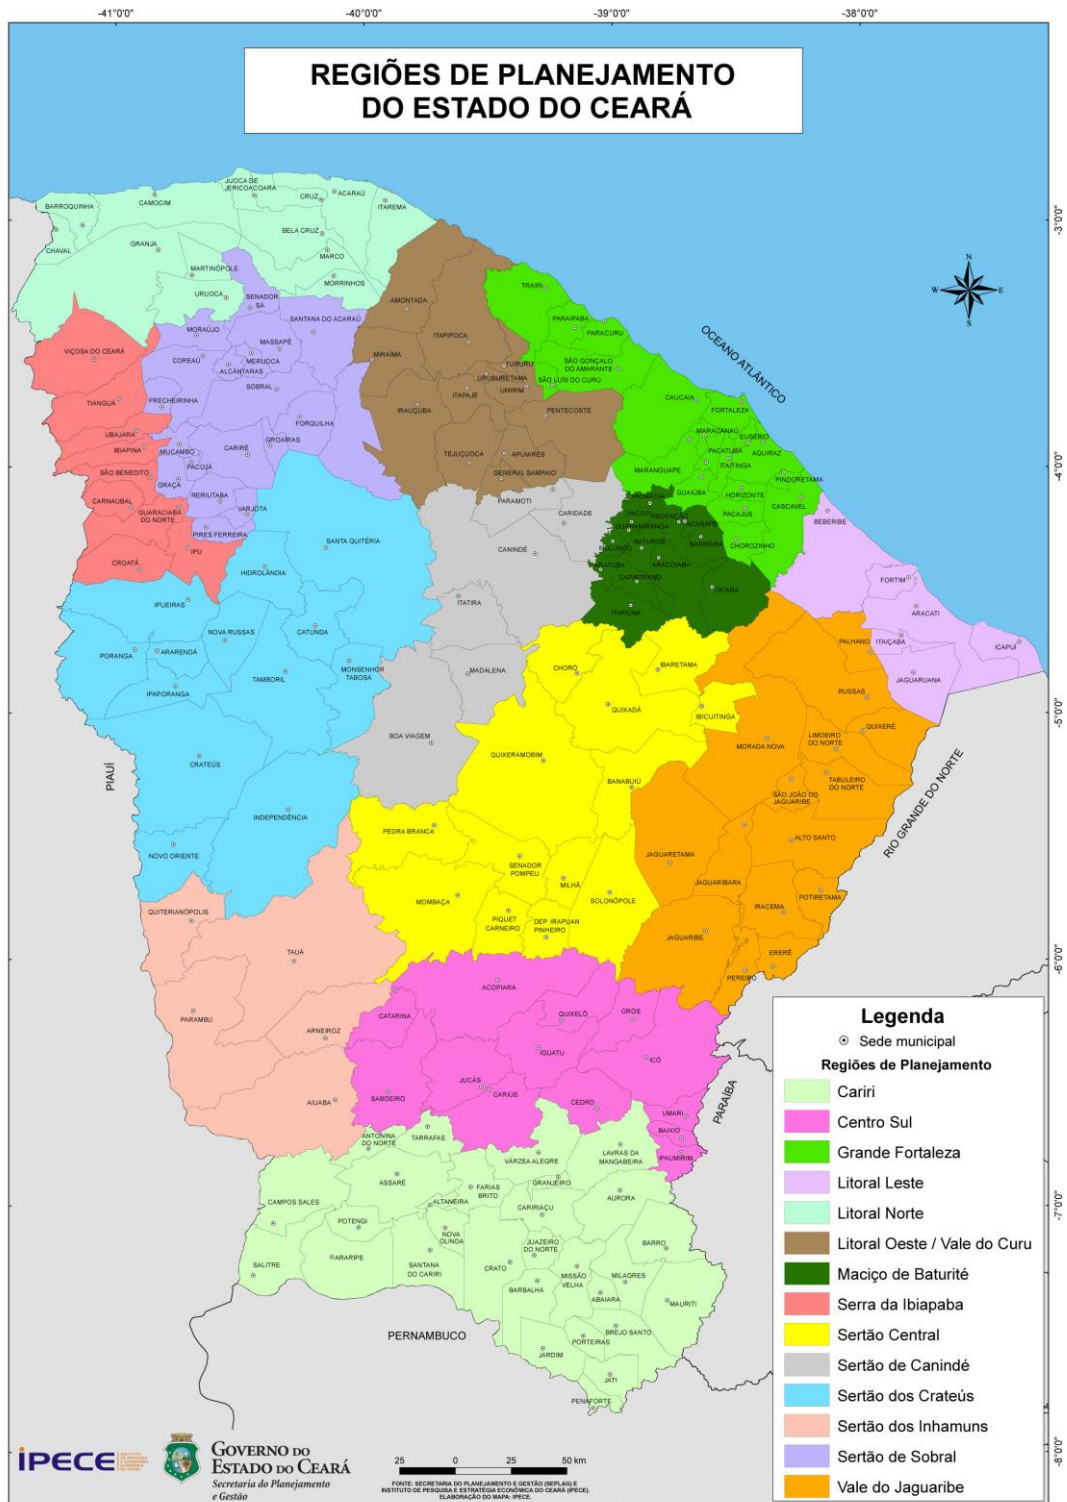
-41°0'0" -40°0'0" -39°0'0" -38°0'0"

REGIÕES DE PLANEJAMENTO DO ESTADO DO CEARÁ

-3°0'0" -4°0'0" -5°0'0" -6°0'0" -7°0'0" -8°0'0"

N S E W

OCEANO ATLÂNTICO

PIAUÍ

RIO GRANDE DO NORTE

PARAÍBA

PERNAMBUCO

JIJOCA DE JERICOACOARA
CAMOCIM
BARROQUINHA
CRUZ
ACARAÚ
ITAREMA
CHAVAL
GRANJA
BELA CRUZ
MARCO
MARTINÓPOLE
MORRINHOS
URUOCA
SENADOR SÁ
AMONTADA
TRAIRI
SANTANA DO ACARAÚ
MORAÚJO
ITAPIPOCA
PARAIPABA
PARACURU
VIÇOSA DO CEARÁ
MASSAPÊ
MIRAÍMA
COREAÚ
MERUOCA
ALCÂNTARAS
TURURU
SÃO GONÇALO DO AMARANTE
URUBURETAMA
SÃO LUÍS DO CURU
SOBRAL
UMIRIM
TIANGUÁ
FRECHEIRINHA
ITAPAJÉ
IRAUÇUBA
PENTECOSTE
CAUCAIA
FORTALEZA
FORQUILHA
UBAJARA
MARACANAÚ
EUSÉBIO
GROAÍRAS
IBIAPINA
MUCAMBO
CARIRÉ
TEJUÇUOCA
APUIARÉS
PACATUBA
AQUIRAZ
PACUJÁ
ITAITINGA
SÃO BENEDITO
GENERAL SAMPAIO
MARANGUAPE
PINDORETAMA
GRAÇA
CARNAUBAL
RERIUTABA
GUAIÚBA
HORIZONTE
PARAMOTI
REDENÇÃO
CASCAVEL
GUARACIABA DO NORTE
VARJOTA
PALMÁCIA
PACOTI
ACARAPE
PACAJUS
CARIDADE
GUARAMIRANGA
PIRES FERREIRA
BEBERIBE
MULUNGU
BATURITÉ
BARREIRA
CHOROZINHO
IPU
CANINDÉ
ARATUBA
ARACOIABA
SANTA QUITÉRIA
CROATÁ
CAPISTRANO
OCARA
HIDROLÂNDIA
FORTIM
ITATIRA
ITAPIÚNA
ARACATI
IPUEIRAS
NOVA RUSSAS
CATUNDA
PALHANO
ITAIÇABA
ICAPUÍ
PORANGA
ARARENDÁ
CHORÓ
IBARETAMA
MADALENA
MONSENHOR TABOSA
JAGUARUANA
TAMBORIL
IPAPORANGA
QUIXADÁ
RUSSAS
IBICUITINGA
QUIXERÉ
LIMOEIRO DO NORTE
BOA VIAGEM
MORADA NOVA
QUIXERAMOBIM
CRATEÚS
TABULEIRO DO NORTE
BANABUIÚ
SÃO JOÃO DO JAGUARIBE
INDEPENDÊNCIA
ALTO SANTO
PEDRA BRANCA
NOVO ORIENTE
JAGUARETAMA
SENADOR POMPEU
MILHÃ
JAGUARIBARA
POTIRETAMA
MOMBAÇA
SOLONÓPOLE
QUITERIANÓPOLIS
IRACEMA
PIQUET CARNEIRO
DEP. IRAPUAN PINHEIRO
JAGUARIBE
TAUÁ
ERERÊ
PEREIRO
ACOPIARA
PARAMBU
OROS
QUIXELÔ
CATARINA
ARNEIROZ
IGUATU
ICÓ
JUCÁS
SABOEIRO
CARIÚS
CEDRO
AIUABA
UMARI
BAIXIO
ANTONINA DO NORTE
TARRAFAS
IPAUMIRIM
LAVRAS DA MANGABEIRA
VÁRZEA ALEGRE
ASSARÉ
FARIAS BRITO
GRANJEIRO
AURORA
CAMPOS SALES
ALTANEIRA
CARIRIAÇU
POTENGI
NOVA OLINDA
JUAZEIRO DO NORTE
BARRO
ARARIPE
SALITRE
SANTANA DO CARIRI
CRATO
MISSÃO VELHA
MILAGRES
BARBALHA
ABAIARA
MAURITI
BREJO SANTO
PORTEIRAS
JARDIM
JATI
PENAFORTE

Legenda
Sede municipal
Regiões de Planejamento
Cariri
Centro Sul
Grande Fortaleza
Litoral Leste
Litoral Norte
Litoral Oeste / Vale do Curu
Maciço de Baturité
Serra da Ibiapaba
Sertão Central
Sertão de Canindé
Sertão dos Crateús
Sertão dos Inhamuns
Sertão de Sobral
Vale do Jaguaribe

IPECE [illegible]

GOVERNO DO ESTADO DO CEARÁ
Secretaria do Planejamento e Gestão

25 0 25 50 km

FONTE: SECRETARIA DO PLANEJAMENTO E GESTÃO (SEPLAG) E INSTITUTO DE PESQUISA E ESTRATÉGIA ECONÔMICA DO CEARÁ (IPECE). ELABORAÇÃO DO MAPA: IPECE.